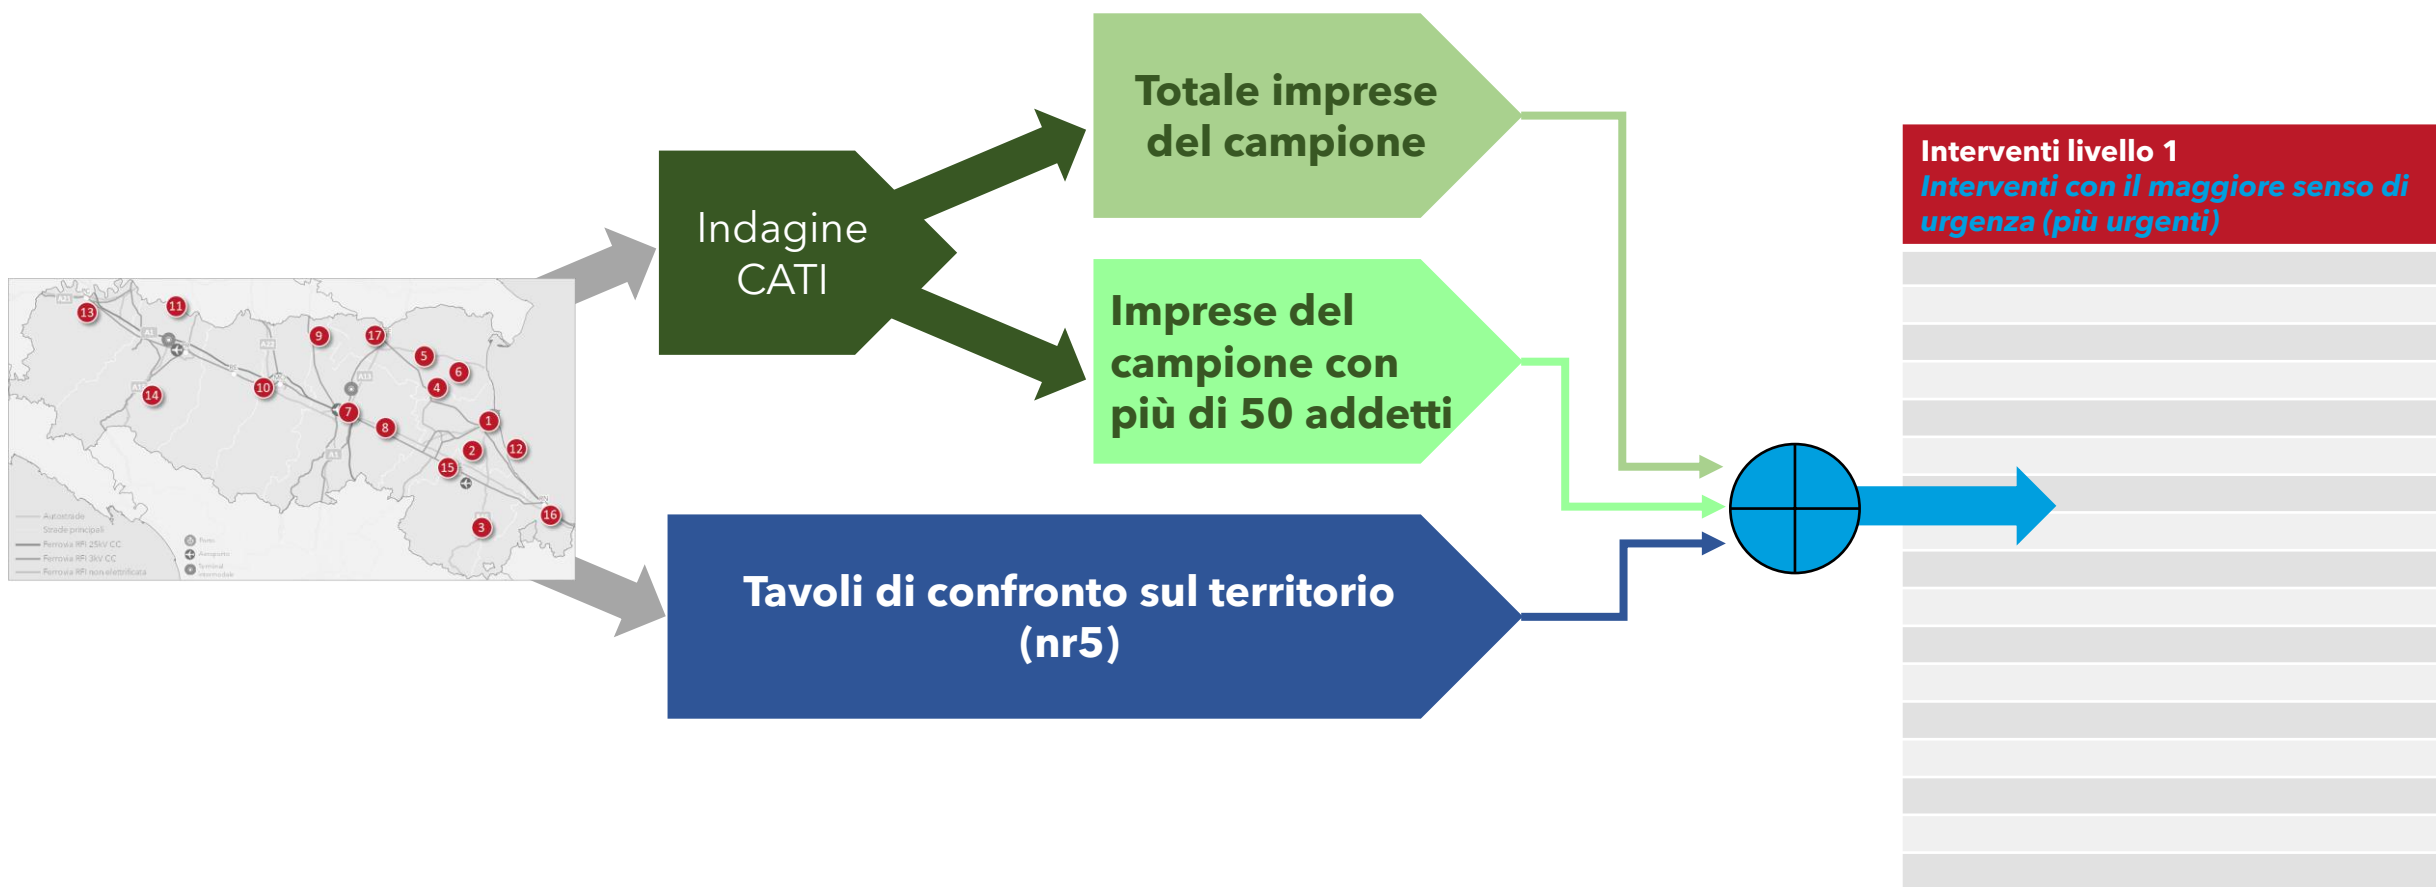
Indagine CATI

Totale imprese del campione

Imprese del campione con più di 50 addetti

Tavoli di confronto sul territorio (nr5)

Interventi livello 1
Interventi con il maggiore senso di urgenza (più urgenti)

13 11 9 17 5 6 4 14 10 7 8 1 2 12 15 3 16

A21 A1 A22 A13 A14

Autostrade
Strade principali
Ferrovia RFI 25kV CC
Ferrovia RFI 3kV CC
Ferrovia RFI non elettrificata
Porto
Aeroporto
Terminal intermodale